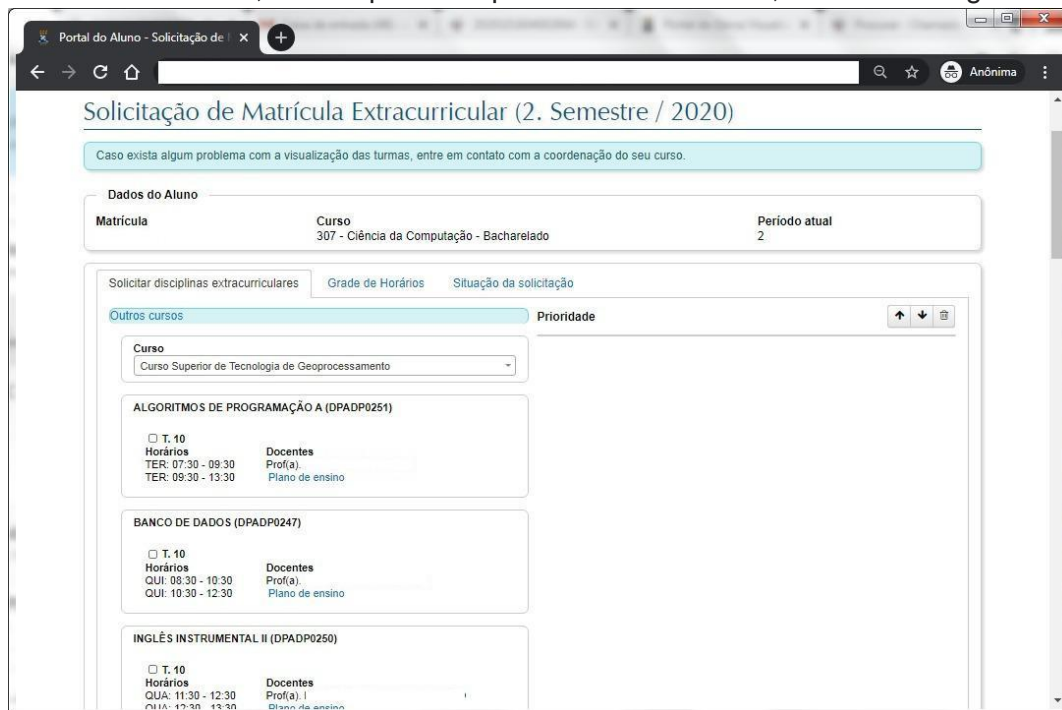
Portal do Aluno - Solicitação de

Anônima

Solicitação de Matrícula Extracurricular (2. Semestre / 2020)

Caso exista algum problema com a visualização das turmas, entre em contato com a coordenação do seu curso.

Dados do Aluno

Matrícula

Curso
307 - Ciência da Computação - Bacharelado

Período atual
2

Solicitar disciplinas extracurriculares | Grade de Horários | Situação da solicitação

Outros cursos

Prioridade

Curso
Curso Superior de Tecnologia de Geoprocessamento

ALGORITMOS DE PROGRAMAÇÃO A (DPADP0251)

T. 10
Horários
TER: 07:30 - 09:30
TER: 09:30 - 13:30
Docentes
Prof(a).
Plano de ensino

BANCO DE DADOS (DPADP0247)

T. 10
Horários
QUI: 08:30 - 10:30
QUI: 10:30 - 12:30
Docentes
Prof(a).
Plano de ensino

INGLÊS INSTRUMENTAL II (DPADP0250)

T. 10
Horários
QUA: 11:30 - 12:30
QUA: 12:30 - 13:30
Docentes
Prof(a). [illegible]
Plano de ensino